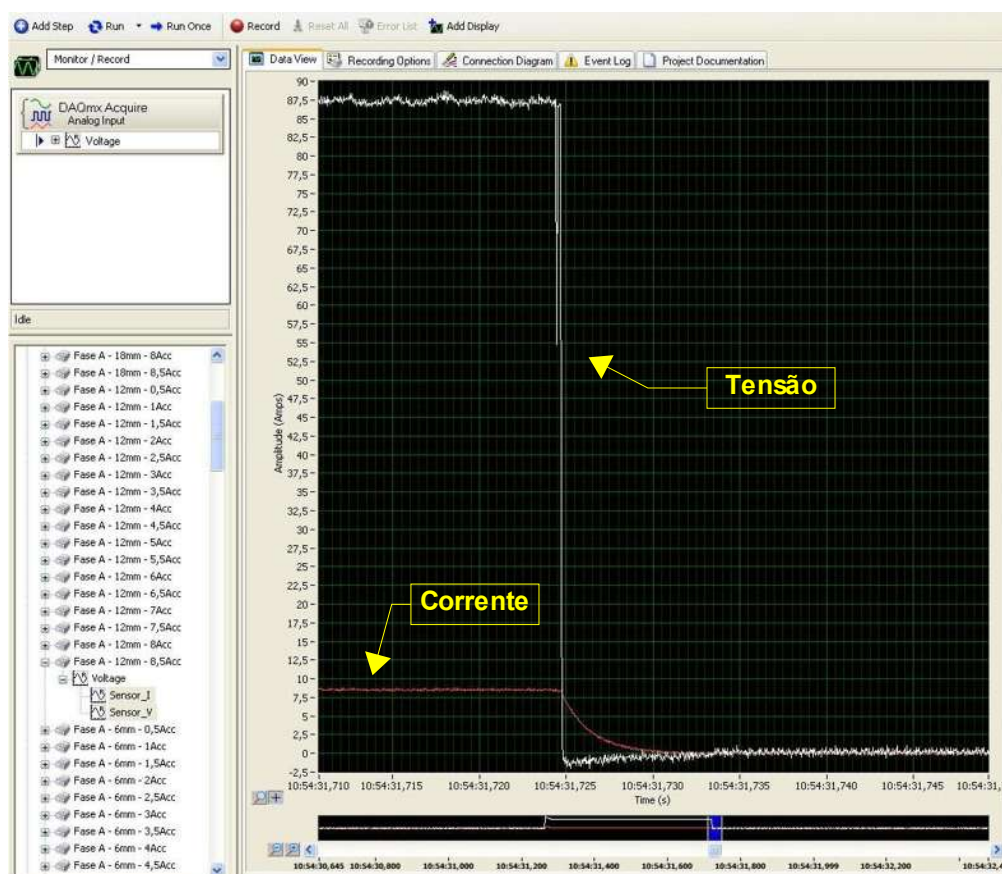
Add Step Run Run Once Record Reset All Error List Add Display

Monitor / Record

DAQmx Acquire
Analog Input
Voltage

Idle

Fase A - 18mm - 8Acc
Fase A - 18mm - 8,5Acc
Fase A - 12mm - 0,5Acc
Fase A - 12mm - 1Acc
Fase A - 12mm - 1,5Acc
Fase A - 12mm - 2Acc
Fase A - 12mm - 2,5Acc
Fase A - 12mm - 3Acc
Fase A - 12mm - 3,5Acc
Fase A - 12mm - 4Acc
Fase A - 12mm - 4,5Acc
Fase A - 12mm - 5Acc
Fase A - 12mm - 5,5Acc
Fase A - 12mm - 6Acc
Fase A - 12mm - 6,5Acc
Fase A - 12mm - 7Acc
Fase A - 12mm - 7,5Acc
Fase A - 12mm - 8Acc
Fase A - 12mm - 8,5Acc
Voltage
Sensor_I
Sensor_V
Fase A - 6mm - 0,5Acc
Fase A - 6mm - 1Acc
Fase A - 6mm - 1,5Acc
Fase A - 6mm - 2Acc
Fase A - 6mm - 2,5Acc
Fase A - 6mm - 3Acc
Fase A - 6mm - 3,5Acc
Fase A - 6mm - 4Acc
Fase A - 6mm - 4,5Acc

Data View Recording Options Connection Diagram Event Log Project Documentation

90 87,5 85 82,5 80 77,5 75 72,5 70 67,5 65 62,5 60 57,5 55 52,5 50 47,5 45 42,5 40 37,5 35 32,5 30 27,5 25 22,5 20 17,5 15 12,5 10 7,5 5 2,5 0 -2,5

Amplitude (Amps)

Tensão

Corrente

10:54:31,710 10:54:31,715 10:54:31,720 10:54:31,725 10:54:31,730 10:54:31,735 10:54:31,740 10:54:31,745 10:54:31,
Time (s)

10:54:30,645 10:54:30,800 10:54:31,000 10:54:31,200 10:54:31,400 10:54:31,600 10:54:31,800 10:54:31,999 10:54:32,200 10:54:32,4